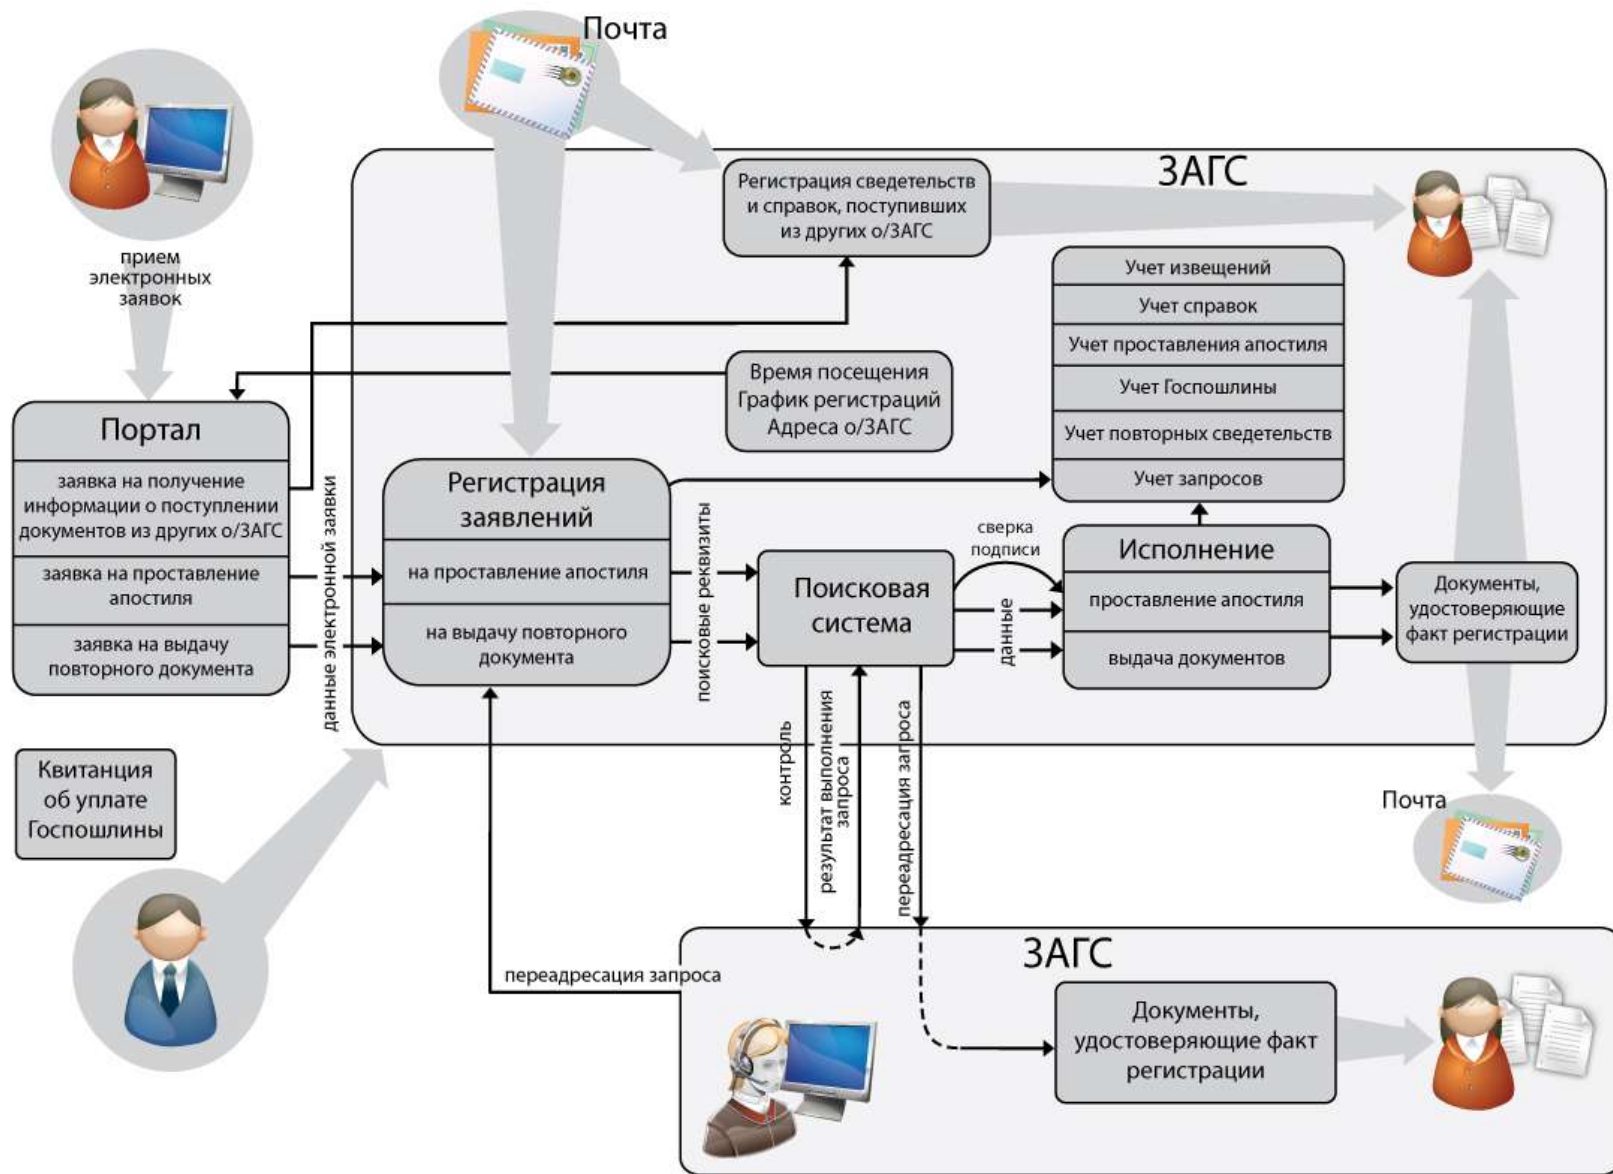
Почта

ЗАГС

прием электронных заявок

Регистрация сведетельств и справок, поступивших из других о/ЗАГС

Учет извещений
Учет справок
Учет проставления апостиля
Учет Госпошлины
Учет повторных сведетельств
Учет запросов

Время посещения
График регистраций
Адреса о/ЗАГС

Портал
заявка на получение информации о поступлении документов из других о/ЗАГС
заявка на проставление апостиля
заявка на выдачу повторного документа

данные электронной заявки

Регистрация заявлений
на проставление апостиля
на выдачу повторного документа

поисковые реквизиты

Поисковая система

сверка подписи

данные

Исполнение
проставление апостиля
выдача документов

Документы, удостоверяющие факт регистрации

Квитанция об уплате Госпошлины

контроль

результат выполнения запроса

переадресация запроса

Почта

ЗАГС

переадресация запроса

Документы, удостоверяющие факт регистрации